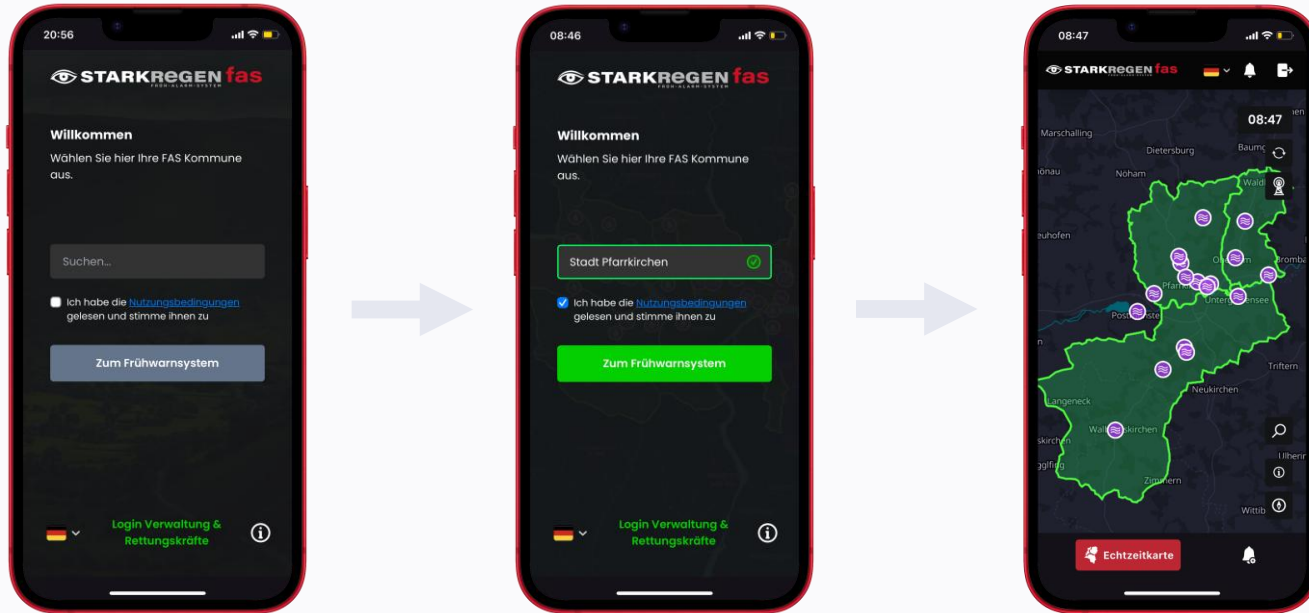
20:56

STARKREGEN fas
FRÜH-ALARM-SYSTEM

Willkommen
Wählen Sie hier Ihre FAS Kommune aus.

Suchen...

Ich habe die Nutzungsbedingungen gelesen und stimme ihnen zu

Zum Frühwarnsystem

Login Verwaltung & Rettungskräfte

08:46

STARKREGEN fas
FRÜH-ALARM-SYSTEM

Willkommen
Wählen Sie hier Ihre FAS Kommune aus.

Stadt Pfarrkirchen

Ich habe die Nutzungsbedingungen gelesen und stimme ihnen zu

Zum Frühwarnsystem

Login Verwaltung & Rettungskräfte

08:47

STARKREGEN fas

08:47

Marschalling
Dietersburg
Baum
önau
Nöham
Wald
euhofen
Bromba
Pfarr
Unter
ensee
Post
ste
Triftern
Neukirchen
Langeneck
Wall
skirchen
skirch
Ulberi
ggfing
Zimmern
Wittib

Echtzeitkarte